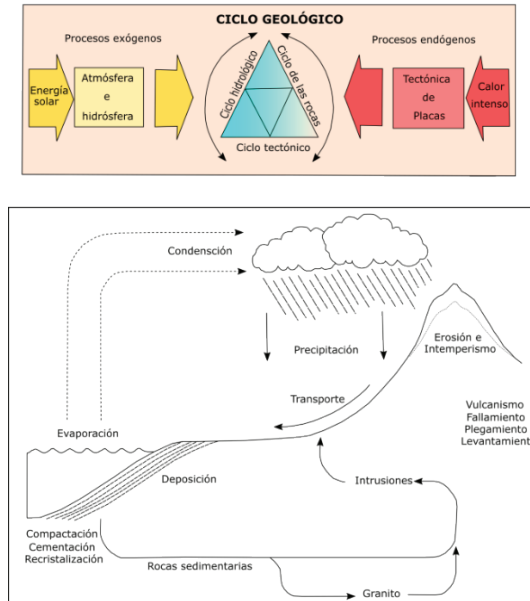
CICLO GEOLÓGICO

Procesos exógenos

Energía solar

Atmósfera e hidrósfera

Ciclo hidrológico

Ciclo de las rocas

Ciclo tectónico

Procesos endógenos

Tectónica de Placas

Calor intenso

Condensción

Precipitación

Erosión e Intemperismo

Transporte

Vulcanismo
Fallamiento
Plegamiento
Levantamient

Evaporación

Deposición

Intrusiones

Compactación
Cementación
Recristalización

Rocas sedimentarias

Granito